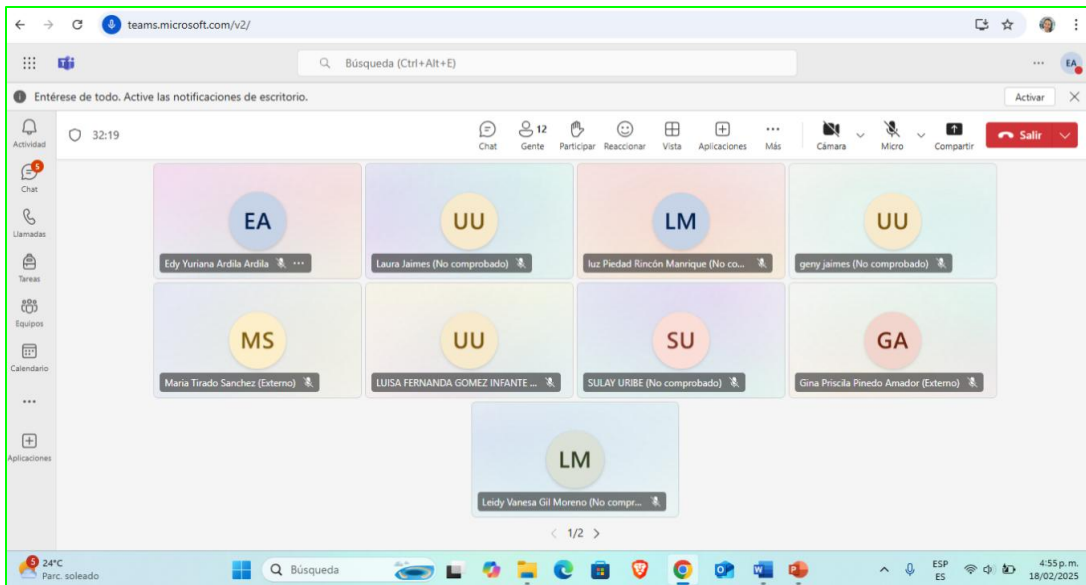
teams.microsoft.com/v2/

Búsqueda (Ctrl+Alt+E)

EA

Entérese de todo. Active las notificaciones de escritorio.

Activar

Actividad

5
Chat

Llamadas

Tareas

Equipos

Calendario

...

Aplicaciones

32:19

Chat

12
Gente

Participar

Reaccionar

Vista

Aplicaciones

...
Más

Cámara

Micro

Compartir

Salir

EA
Edy Yuriana Ardila Ardila ...

UU
Laura Jaimes (No comprobado)

LM
luz Piedad Rincón Manrique (No co...

UU
geny jaimes (No comprobado)

MS
Maria Tirado Sanchez (Externo)

UU
LUISA FERNANDA GOMEZ INFANTE ...

SU
SULAY URIBE (No comprobado)

GA
Gina Priscila Pinedo Amador (Externo)

LM
Leidy Vanesa Gil Moreno (No compr...

< 1/2 >

5
24°C
Parc. soleado

Búsqueda

ESP
ES

4:55 p.m.
18/02/2025